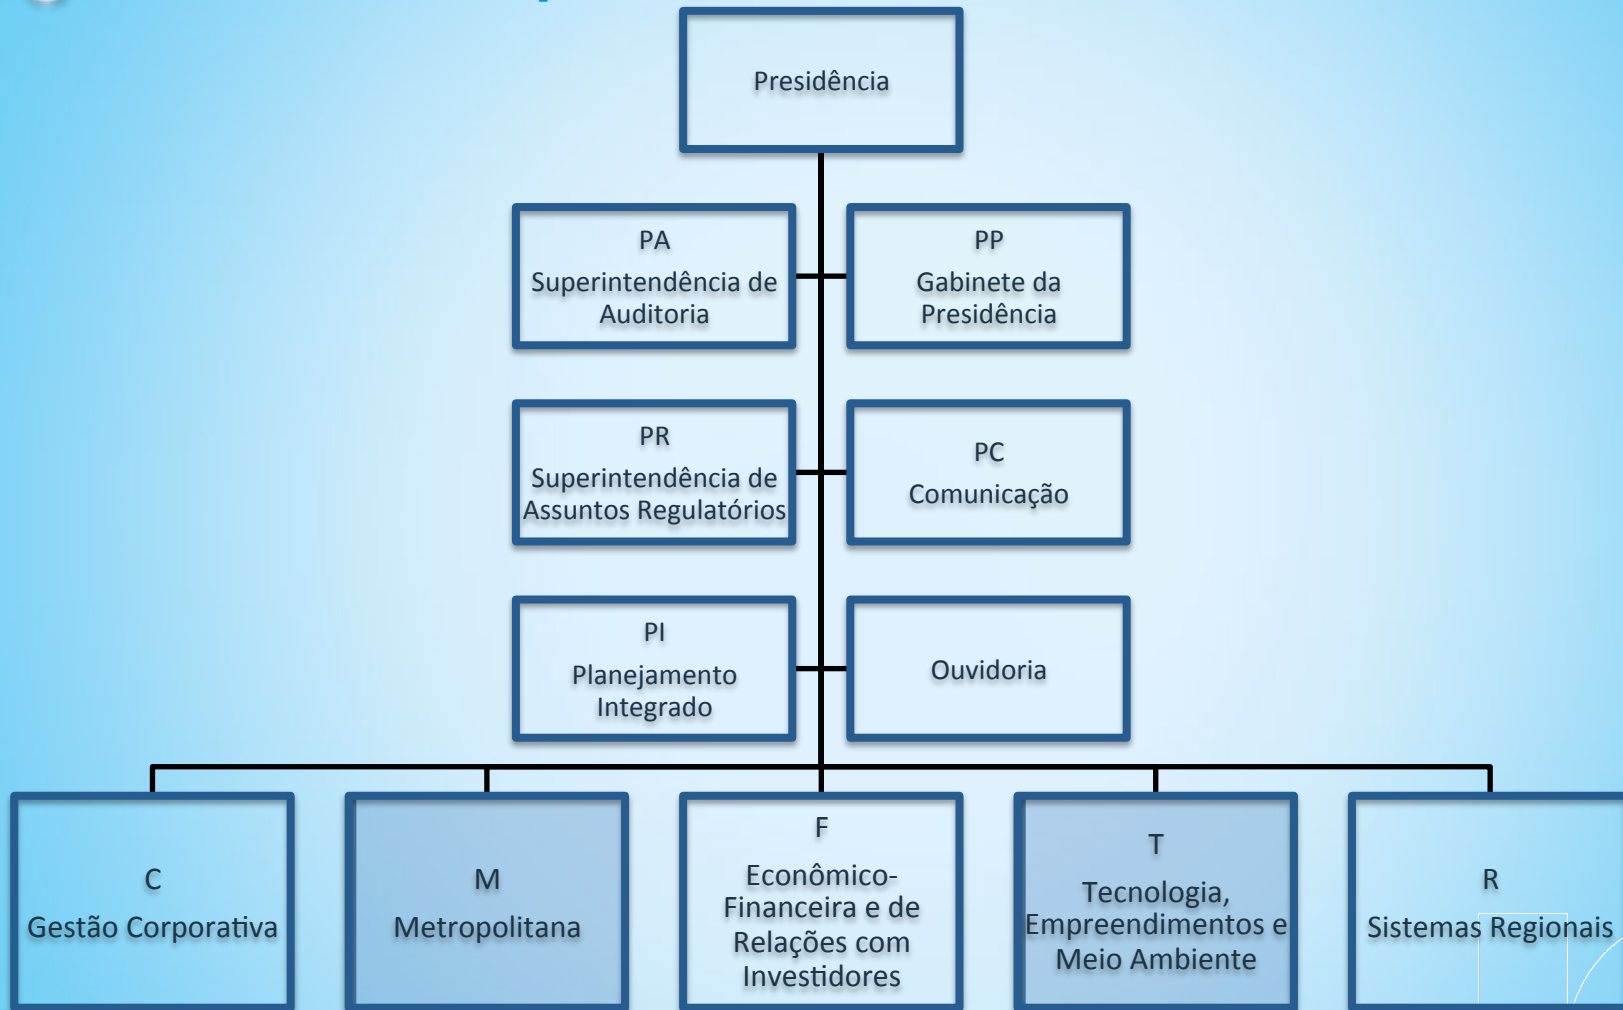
Presidência

PA
Superintendência de Auditoria

PP
Gabinete da Presidência

PR
Superintendência de Assuntos Regulatórios

PC
Comunicação

PI
Planejamento Integrado

Ouvidoria

C
Gestão Corporativa

M
Metropolitana

F
Econômico-Financeira e de Relações com Investidores

T
Tecnologia, Empreendimentos e Meio Ambiente

R
Sistemas Regionais